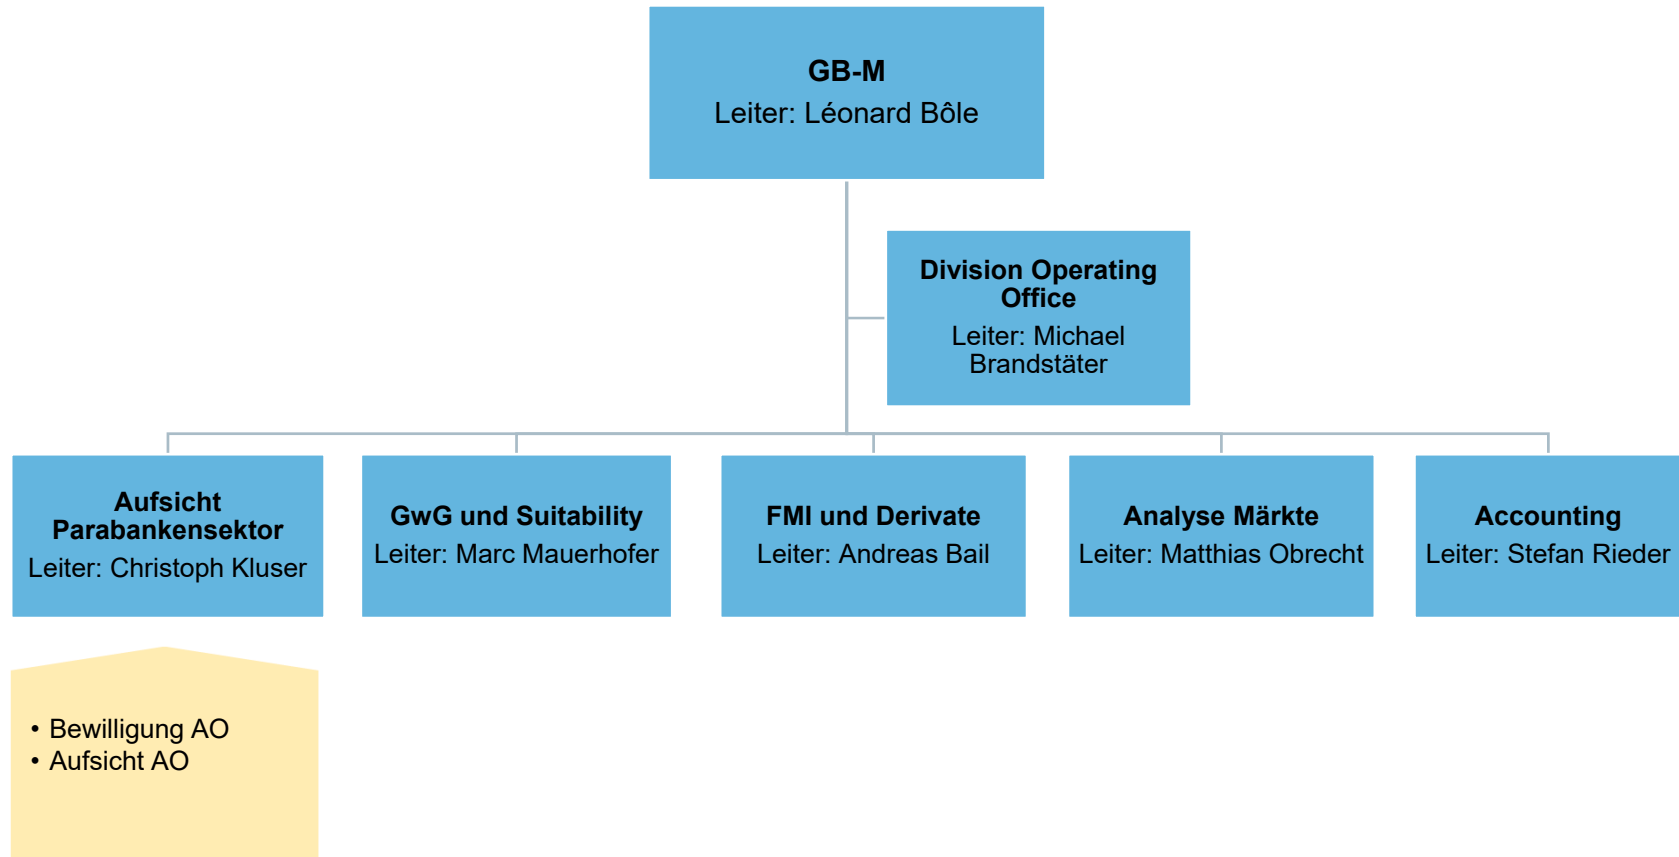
GB-M
Leiter: Léonard Bôle

Division Operating Office
Leiter: Michael Brandstäter

Aufsicht Parabankensektor
Leiter: Christoph Kluser

GwG und Suitability
Leiter: Marc Mauerhofer

FMI und Derivate
Leiter: Andreas Bail

Analyse Märkte
Leiter: Matthias Obrecht

Accounting
Leiter: Stefan Rieder

• Bewilligung AO
• Aufsicht AO